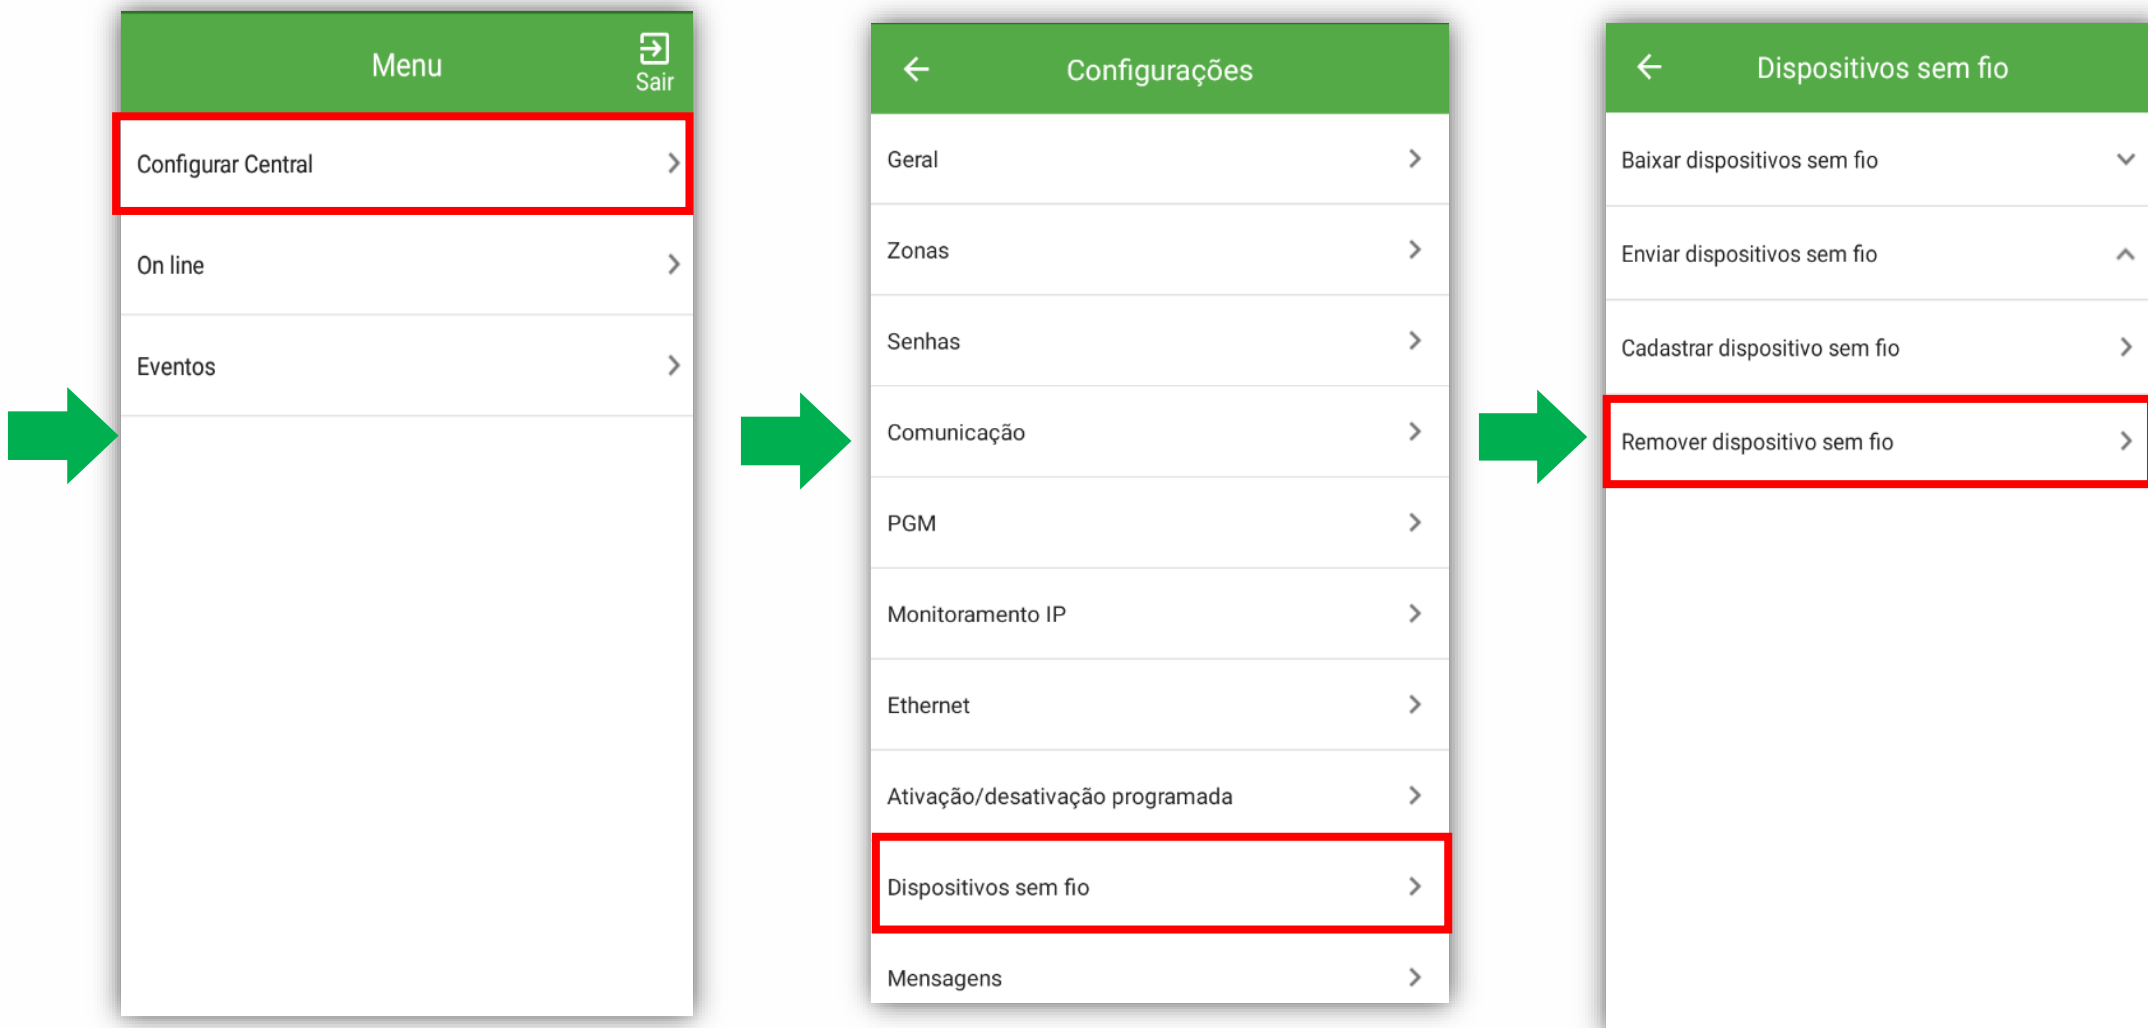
Menu
Sair
Configurar Central
On line
Eventos

Configurações
Geral
Zonas
Senhas
Comunicação
PGM
Monitoramento IP
Ethernet
Ativação/desativação programada
Dispositivos sem fio
Mensagens

Dispositivos sem fio
Baixar dispositivos sem fio
Enviar dispositivos sem fio
Cadastrar dispositivo sem fio
Remover dispositivo sem fio